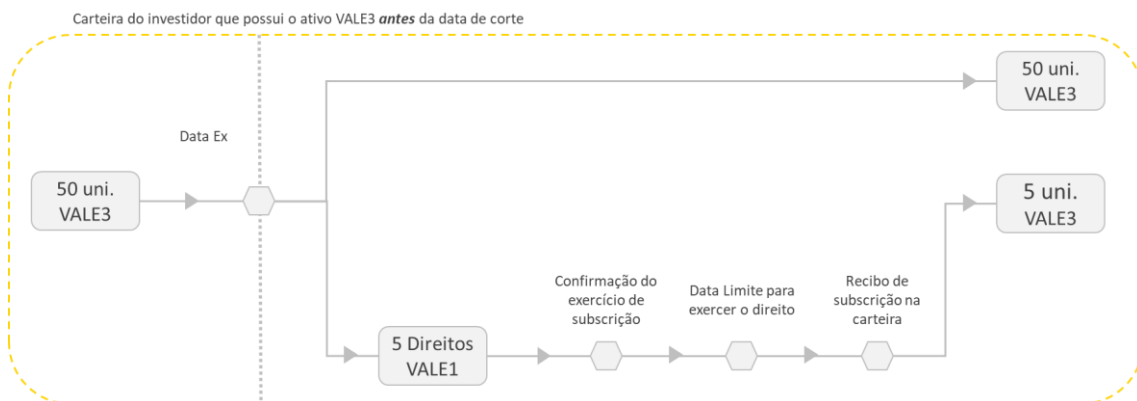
Carteira do investidor que possui o ativo VALE3 ***antes*** da data de corte

Data Ex

50 uni.
VALE3

50 uni.
VALE3

5 uni.
VALE3

5 Direitos
VALE1

Confirmação do exercício de subscrição

Data Limite para exercer o direito

Recibo de subscrição na carteira